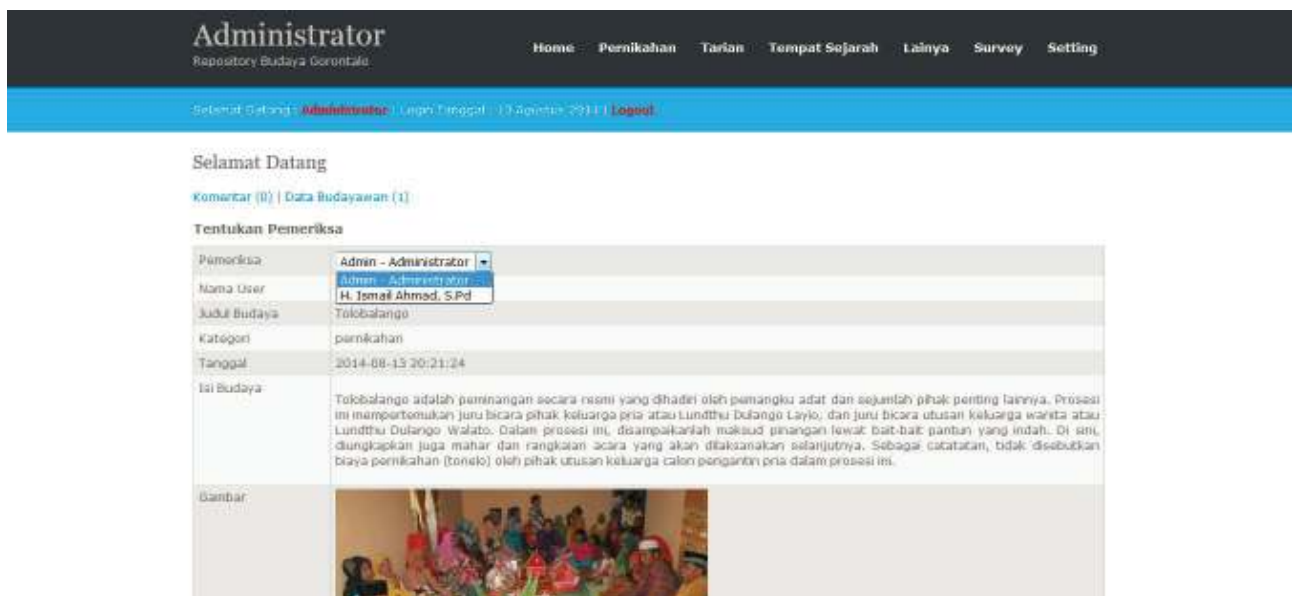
Administrator
Repository Budaya Gorontalo

Home Pernikahan Tarian Tempat Sejarah Lainya Survey Setting

Selamat Datang : Administrator | Login Tanggal : 13 Agustus 2014 | Logout

Selamat Datang

Komentar (0) | Data Budayawan (1)

Tentukan Pemeriksa

| | |
|---|---|
| Pemeriksa | Admin - Administrator ▾ Admin - Administrator H. Ismail Ahmad, S.Pd |
| Nama User | |
| Judul Budaya | Tolobalango |
| Kategori | pernikahan |
| Tanggal | 2014-08-13 20:21:24 |
| Isi Budaya | Tolobalango adalah peminangan secara resmi yang dihadiri oleh pemangku adat dan sejumlah pihak penting lainnya. Prosesi ini mempertemukan juru bicara pihak keluarga pria atau Lundthu Dulango Layio, dan juru bicara utusan keluarga wanita atau Lundthu Dulango Walato. Dalam prosesi ini, disampaikanlah maksud pinangan lewat bait-bait pantun yang indah. Di sini, diungkapkan juga mahar dan rangkaian acara yang akan dilaksanakan selanjutnya. Sebagai catatatan, tidak disebutkan biaya pernikahan (tonelo) oleh pihak utusan keluarga calon pengantin pria dalam prosesi ini. |
| Gambar | |